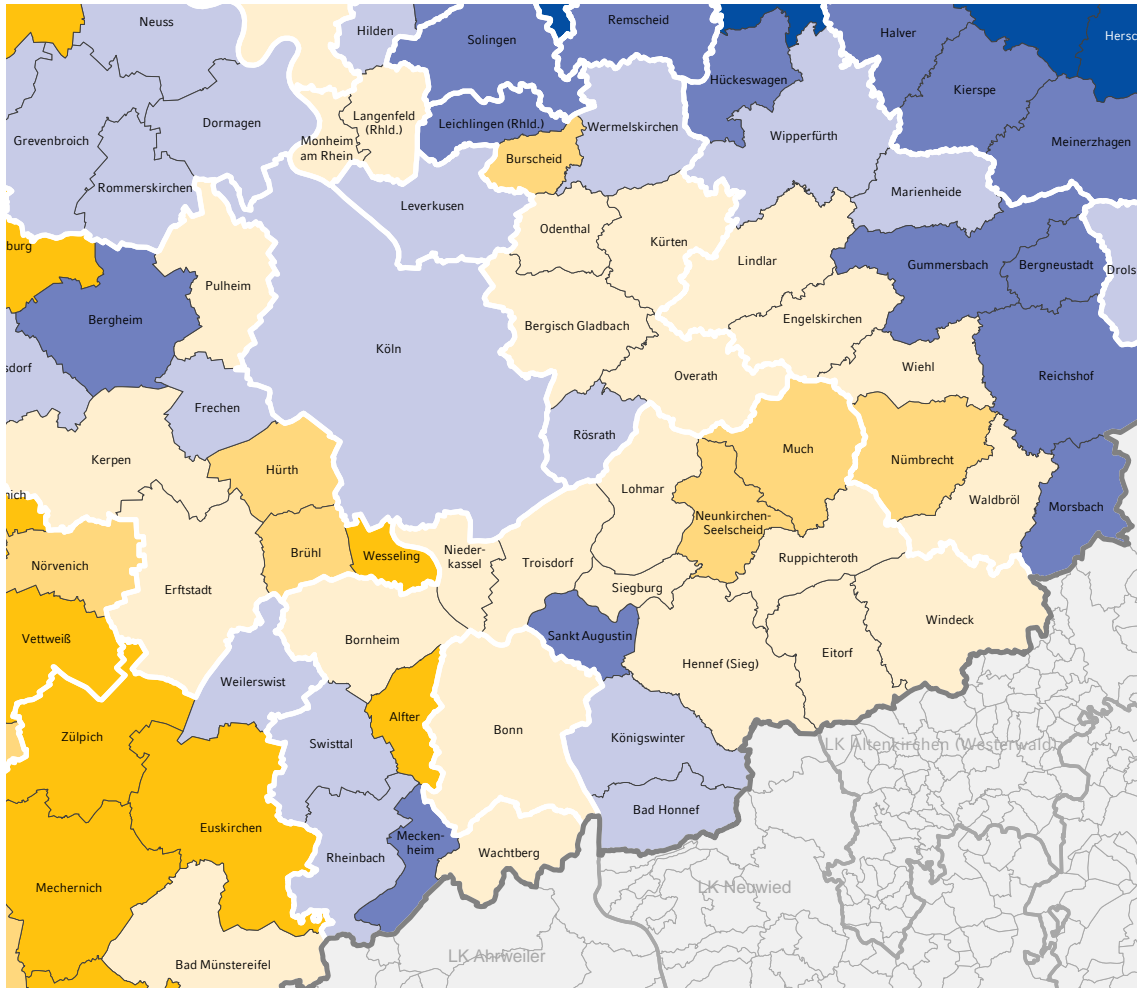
Neuss
Hilden
Solingen
Remscheid
Halver
Hersc
Langenfeld (Rhld.)
Hückeswagen
Kierspe
Grevenbroich
Dormagen
Monheim am Rhein
Leichlingen (Rhld.)
Wermelskirchen
Wipperfürth
Meinerzhagen
Burscheid
Rommerskirchen
Marienheide
Leverkusen
burg
Odenthal
Kürten
Lindlar
Gummersbach
Bergneustadt
Drols
Pulheim
Bergheim
Bergisch Gladbach
Engelskirchen
sdorf
Köln
Overath
Wiehl
Reichshof
Frechen
Rösrath
Much
Nümbrecht
Kerpen
Hürth
nich
Lohmar
Waldbröl
Neunkirchen-Seelscheid
Morsbach
Nörvenich
Erftstadt
Brühl
Wesseling
Niederkassel
Troisdorf
Ruppichteroth
Siegburg
Vettweiß
Bornheim
Sankt Augustin
Windeck
Hennef (Sieg)
Eitorf
Weilerswist
Alfter
Zülpich
Bonn
Swisttal
Königswinter
LK Altenkirchen (Westerwald)
Euskirchen
Bad Honnef
Meckenheim
Rheinbach
Wachtberg
LK Neuwied
Mechernich
LK Ahrweiler
Bad Münstereifel